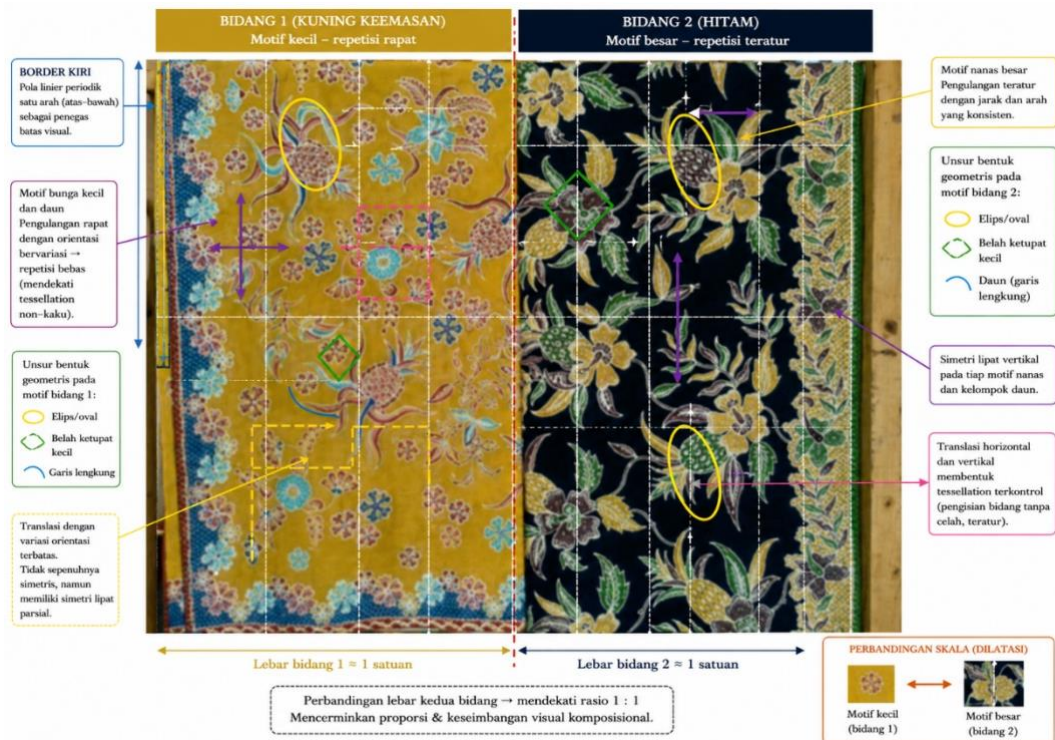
BIDANG 1 (KUNING KEEMASAN)
Motif kecil – repetisi rapat

BIDANG 2 (HITAM)
Motif besar – repetisi teratur

BORDER KIRI
Pola linier periodik satu arah (atas–bawah) sebagai penegas batas visual.

Motif bunga kecil dan daun
Pengulangan rapat dengan orientasi bervariasi → repetisi bebas (mendekati tessellation non–kaku).

Unsur bentuk geometris pada motif bidang 1:
Elips/oval
Belah ketupat kecil
Garis lengkung

Translasi dengan variasi orientasi terbatas.
Tidak sepenuhnya simetris, namun memiliki simetri lipat parsial.

Motif nanas besar
Pengulangan teratur dengan jarak dan arah yang konsisten.

Unsur bentuk geometris pada motif bidang 2:
Elips/oval
Belah ketupat kecil
Daun (garis lengkung)

Simetri lipat vertikal pada tiap motif nanas dan kelompok daun.

Translasi horizontal dan vertikal membentuk tessellation terkontrol (pengisian bidang tanpa celah, teratur).

Lebar bidang 1 ≈ 1 satuan

Lebar bidang 2 ≈ 1 satuan

Perbandingan lebar kedua bidang → mendekati rasio 1 : 1
Mencerminkan proporsi & keseimbangan visual komposisional.

PERBANDINGAN SKALA (DILATASI)
Motif kecil (bidang 1)
Motif besar (bidang 2)